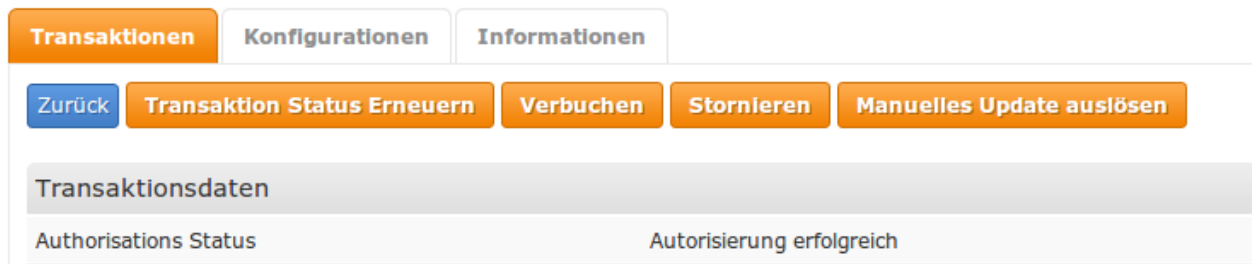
Transaktionen Konfigurationen Informationen

Zurück Transaktion Status Erneuern Verbuchen Stornieren Manuelles Update auslösen

Transaktionsdaten

| Authorisations Status | Autorisierung erfolgreich |
|---|---|